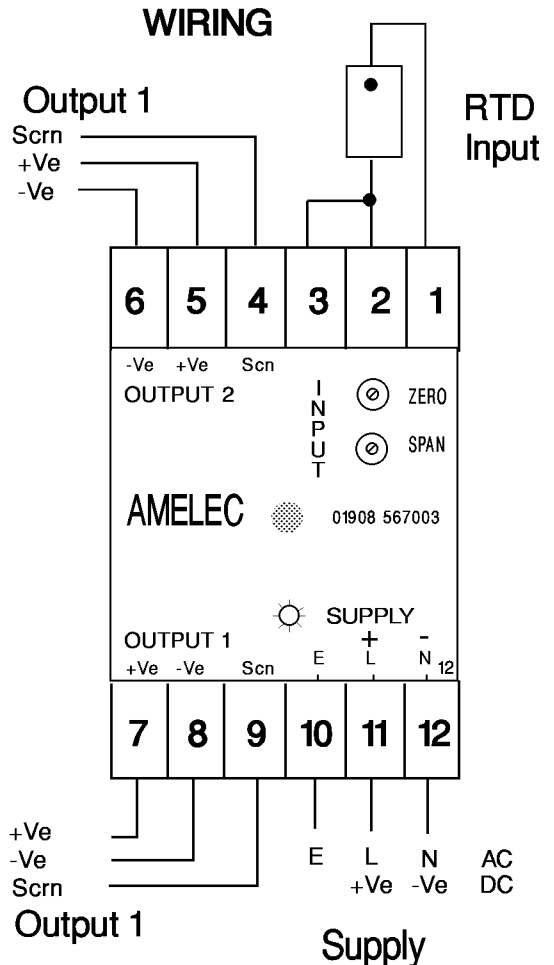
WIRING

Output 1
Scrn
+Ve
-Ve

RTD
Input

6 5 4 3 2 1

-Ve +Ve Scn
OUTPUT 2
INPUT
ZERO
SPAN

AMELEC
01908 567003

SUPPLY
OUTPUT 1
+Ve -Ve Scn
E
+
L
-
N
12

7 8 9 10 11 12

+Ve
-Ve
Scrn
Output 1

E
L
+Ve
N
-Ve
AC
DC

Supply